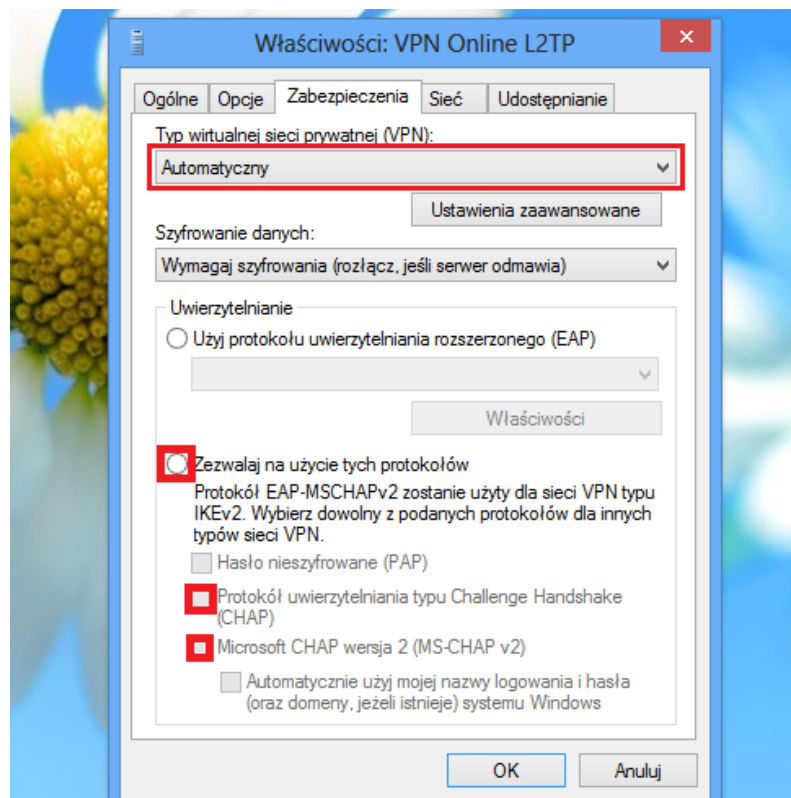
Właściwości: VPN Online L2TP

Ogólne | Opcje | Zabezpieczenia | Sieć | Udostępnianie

Typ wirtualnej sieci prywatnej (VPN):

Automatyczny

Ustawienia zaawansowane

Szyfrowanie danych:

Wymagaj szyfrowania (rozłącz, jeśli serwer odmawia)

Uwierzytelnianie

Użyj protokołu uwierzytelniania rozszerzonego (EAP)

Właściwości

Zezwalaj na użycie tych protokołów

Protokół EAP-MSCHAPv2 zostanie użyty dla sieci VPN typu IKEv2. Wybierz dowolny z podanych protokołów dla innych typów sieci VPN.

Hasło nieszyfrowane (PAP)

Protokół uwierzytelniania typu Challenge Handshake (CHAP)

Microsoft CHAP wersja 2 (MS-CHAP v2)

Automatycznie użyj mojej nazwy logowania i hasła (oraz domeny, jeżeli istnieje) systemu Windows

OK

Anuluj